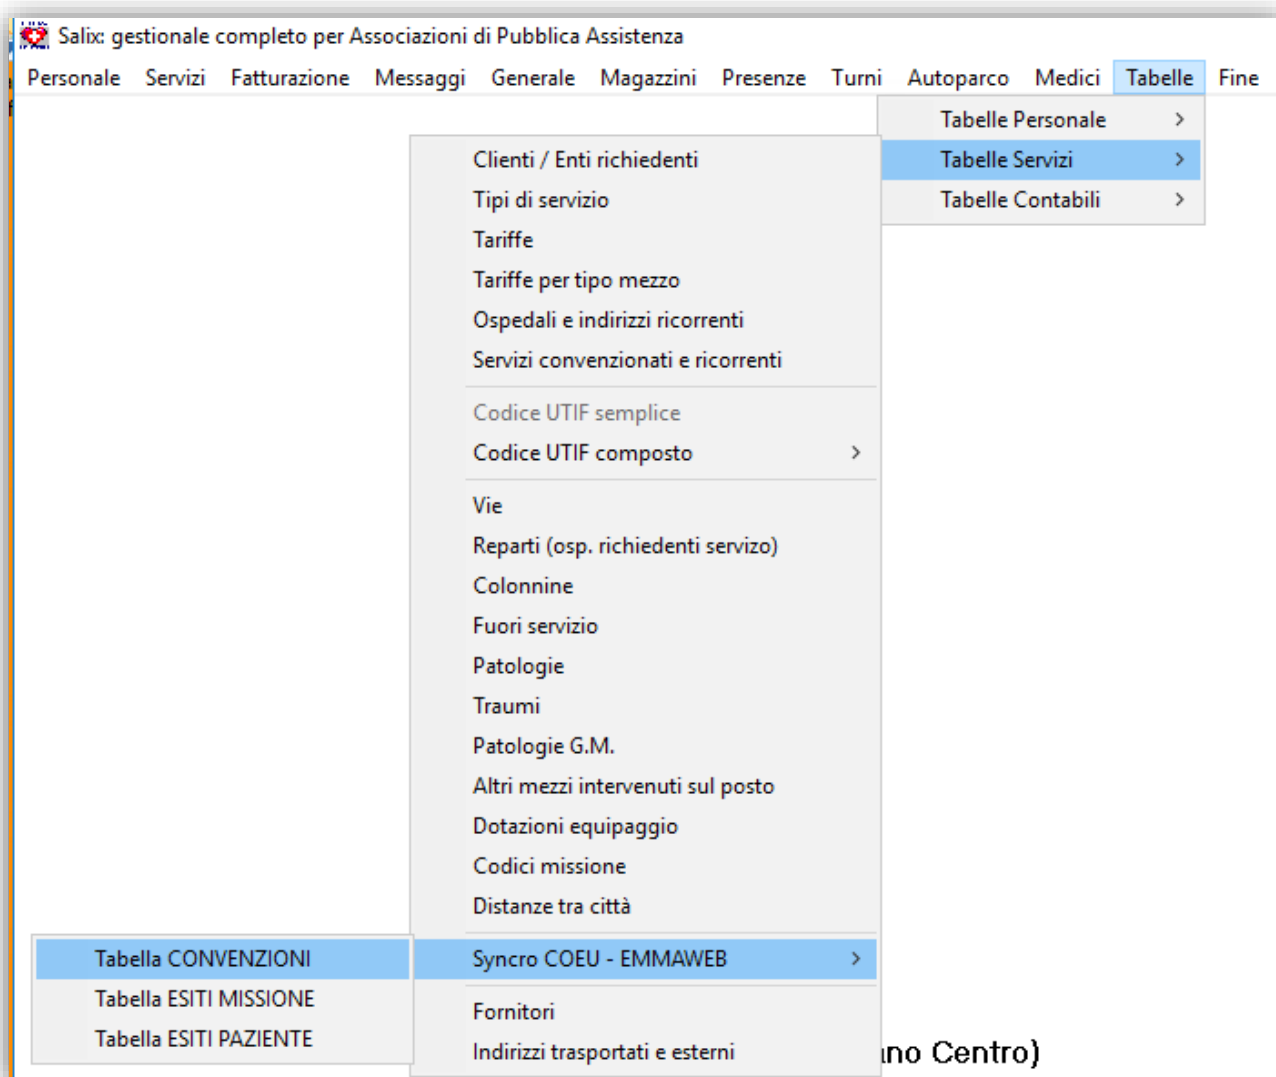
Salix: gestionale completo per Associazioni di Pubblica Assistenza

Personale Servizi Fatturazione Messaggi Generale Magazzini Presenze Turni Autoparco Medici Tabelle Fine

Tabelle Personale
Tabelle Servizi
Tabelle Contabili

Clienti / Enti richiedenti
Tipi di servizio
Tariffe
Tariffe per tipo mezzo
Ospedali e indirizzi ricorrenti
Servizi convenzionati e ricorrenti
Codice UTIF semplice
Codice UTIF composto
Vie
Reparti (osp. richiedenti servizo)
Colonnine
Fuori servizio
Patologie
Traumi
Patologie G.M.
Altri mezzi intervenuti sul posto
Dotazioni equipaggio
Codici missione
Distanze tra città
Syncro COEU - EMMAWEB
Fornitori
Indirizzi trasportati e esterni

Tabella CONVENZIONI
Tabella ESITI MISSIONE
Tabella ESITI PAZIENTE

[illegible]no Centro)